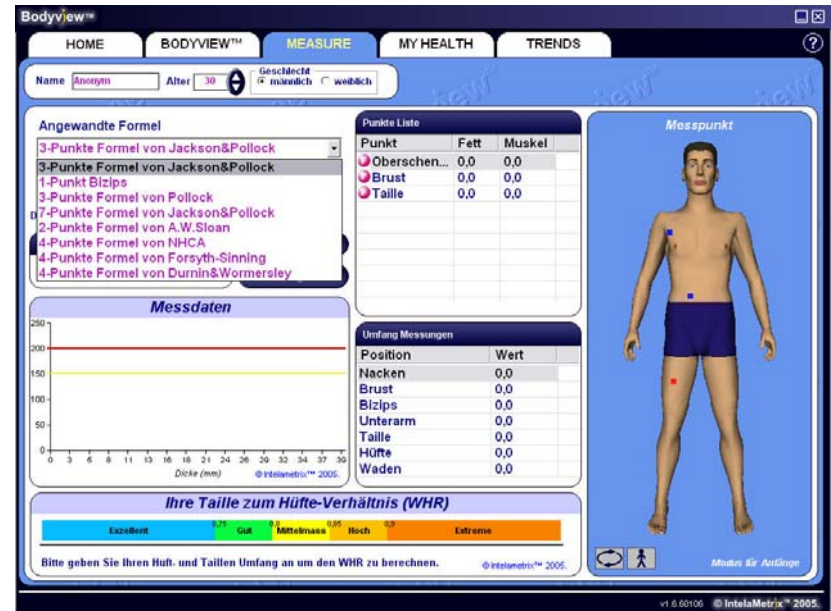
Bodyview™

HOME | BODYVIEW™ | MEASURE | MY HEALTH | TRENDS

Name Anonym | Alter 30 | Geschlecht männlich weiblich

Angewandte Formel

3-Punkte Formel von Jackson&Pollock

3-Punkte Formel von Jackson&Pollock
1-Punkt Bizips
3-Punkte Formel von Pollock
7-Punkte Formel von Jackson&Pollock
2-Punkte Formel von A.W.Sloan
4-Punkte Formel von NHCA
4-Punkte Formel von Forsyth-Sinning
4-Punkte Formel von Durnin&Wormersley

Punkte Liste

| Punkt | Fett | Muskel |
|---|---|---|
| Oberschen... | 0,0 | 0,0 |
| Brust | 0,0 | 0,0 |
| Taille | 0,0 | 0,0 |

Messpunkt

Messdaten

250, 200, 150, 100, 50, 0

0 3 6 8 11 13 16 18 21 24 26 29 32 34 37 39

Dicke (mm) © Intelametrix™ 2005.

Umfang Messungen

| Position | Wert |
|---|---|
| Nacken | 0,0 |
| Brust | 0,0 |
| Bizips | 0,0 |
| Unterarm | 0,0 |
| Taille | 0,0 |
| Hüfte | 0,0 |
| Waden | 0,0 |

Ihre Taille zum Hüfte-Verhältnis (WHR)

Exzellent 0,75 Gut 0,8 Mittelmass 0,85 Hoch 0,9 Extreme

Bitte geben Sie Ihren Huft- und Taillen Umfang an um den WHR zu berechnen. © Intelametrix™ 2005.

Modus für Anfänge

v1.6.60106 © IntelaMetrix™ 2005.